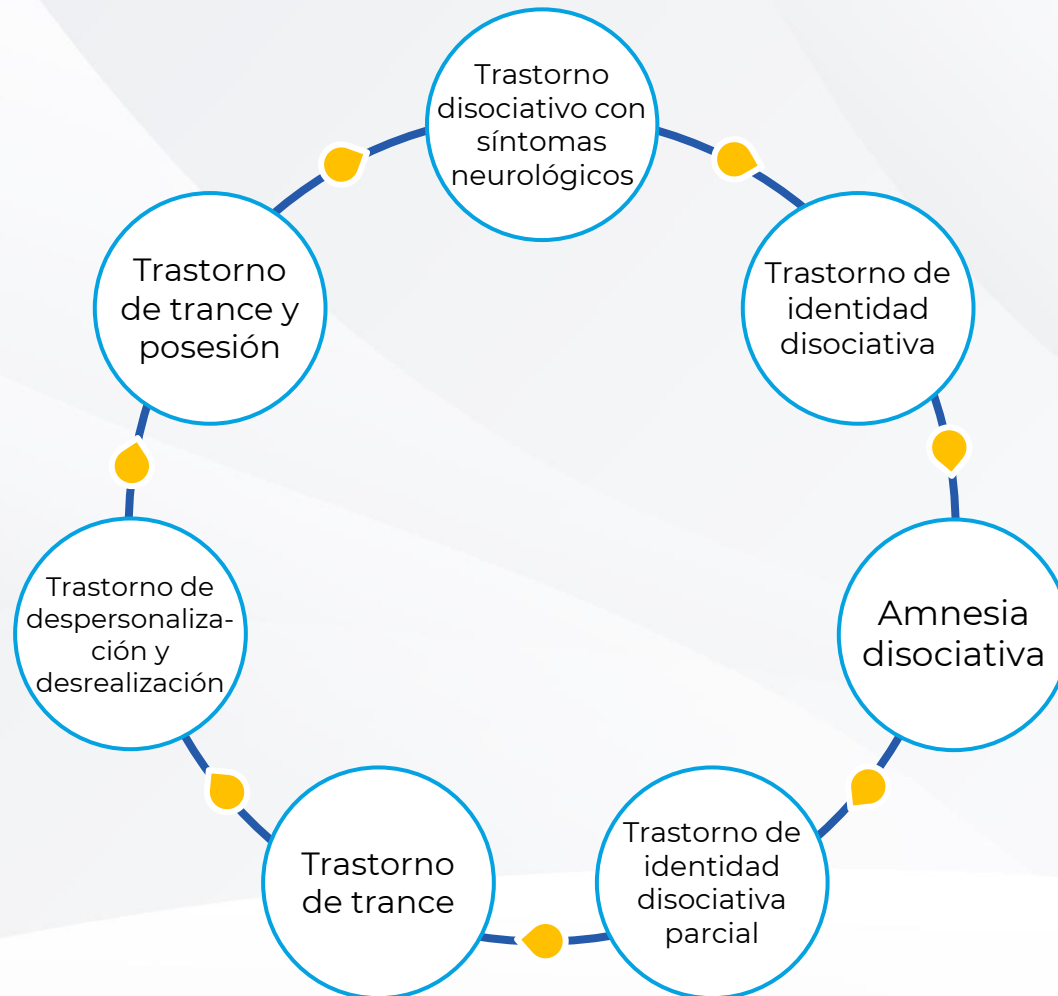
Trastorno disociativo con síntomas neurológicos

Trastorno de identidad disociativa

Amnesia disociativa

Trastorno de identidad disociativa parcial

Trastorno de trance

Trastorno de despersonalización y desrealización

Trastorno de trance y posesión